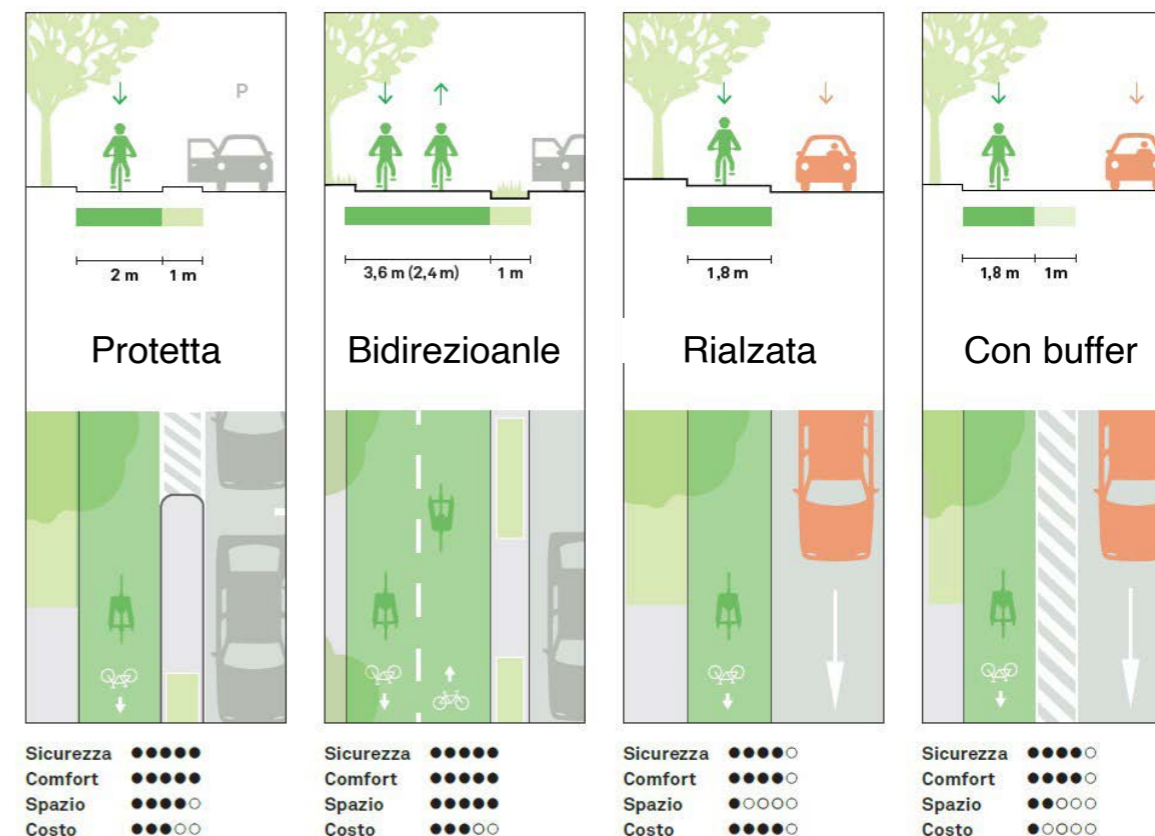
P

2 m 1 m

Protetta

Sicurezza ●●●●●
Comfort ●●●●●
Spazio ●●●●○
Costo ●●●○○

3,6 m (2,4 m) 1 m

Bidirezioanle

Sicurezza ●●●●●
Comfort ●●●●●
Spazio ●●●●●
Costo ●●●○○

1,8 m

Rialzata

Sicurezza ●●●●○
Comfort ●●●●○
Spazio ●○○○○
Costo ●●●●○

1,8 m 1m

Con buffer

Sicurezza ●●●●○
Comfort ●●●●○
Spazio ●●○○○
Costo ●○○○○